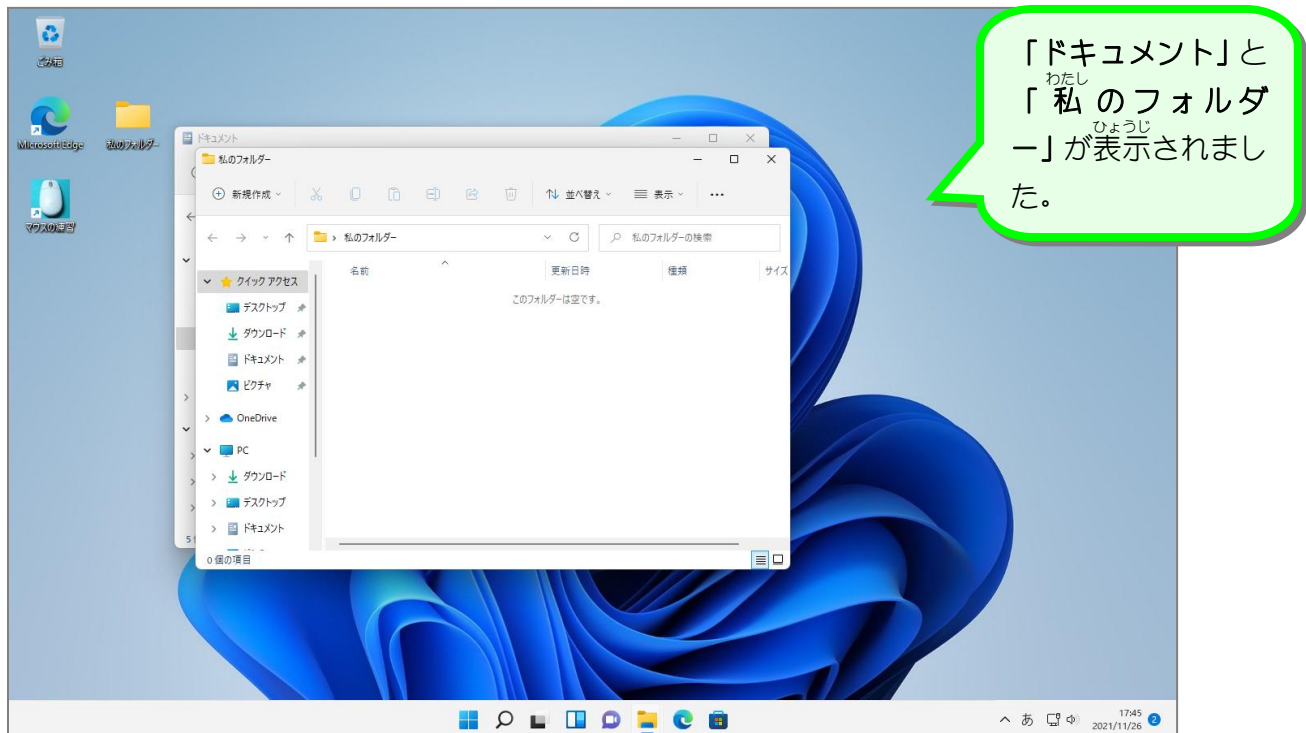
ごみ箱

Microsoft Edge

私のフォルダー

マウスの練習

ドキュメント

私のフォルダー

新規作成

並べ替え

表示

...

私のフォルダー

私のフォルダーの検索

名前

更新日時

種類

サイズ

クイック アクセス

デスクトップ

ダウンロード

ドキュメント

ピクチャ

OneDrive

PC

ダウンロード

デスクトップ

ドキュメント

このフォルダーは空です。

0 個の項目

「ドキュメント」と「私(わたし)のフォルダー」が表示(ひょうじ)されました。

あ

17:45
2021/11/26

2